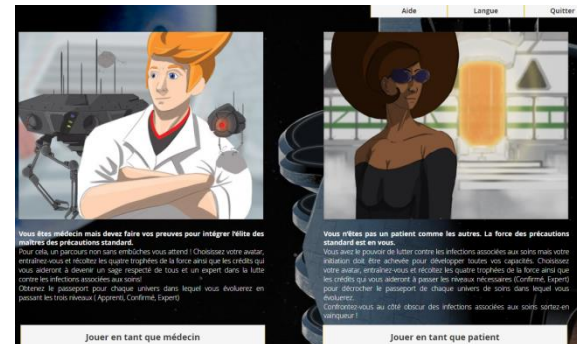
Aide Langue Quitter

Vous êtes médecin mais devez faire vos preuves pour intégrer l'élite des maîtres des précautions standard.
Pour cela, un parcours non sans embûches vous attend ! Choisissez votre avatar, entraînez-vous et récoltez les quatre trophées de la force ainsi que les crédits qui vous aideront à devenir un sage respecté de tous et un expert dans la lutte contre les infections associées aux soins!
Obtenez le passeport pour chaque univers dans lequel vous évoluerez en passant les trois niveaux ( Apprenti, Confirmé, Expert)

Jouer en tant que médecin

Vous n'êtes pas un patient comme les autres. La force des précautions standard est en vous.
Vous avez le pouvoir de lutter contre les infections associées aux soins mais votre initiation doit être achevée pour développer toutes vos capacités. Choisissez votre avatar, entraînez-vous et récoltez les quatre trophées de la force ainsi que les crédits qui vous aideront à passer les niveaux nécessaires (Confirmé, Expert) pour décrocher le passeport de chaque univers de soins dans lequel vous évoluerez.
Confrontez-vous au côté obscur des infections associées aux soins sortez-en vainqueur !

Jouer en tant que patient